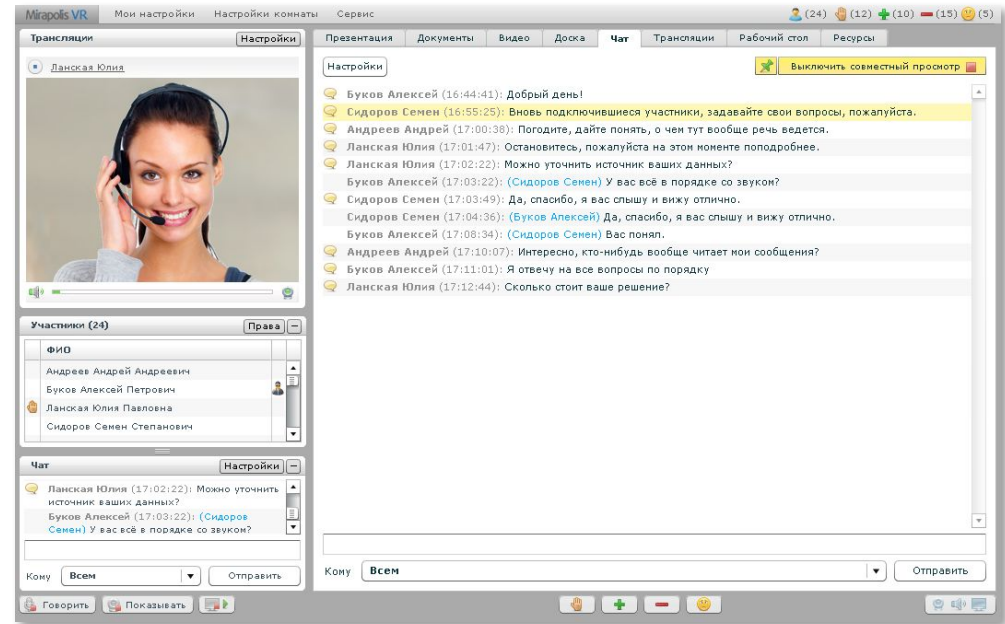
Mirapolis VR Мои настройки Настройки комнаты Сервис (24) (12) (10) (15) (5)

Трансляции Настройки

Ланская Юлия

Участники (24) Права

| ФИО |
|---|
| Андреев Андрей Андреевич |
| Буков Алексей Петрович |
| Ланская Юлия Павловна |
| Сидоров Семен Степанович |

Чат Настройки

Ланская Юлия (17:02:22): Можно уточнить источник ваших данных?
Буков Алексей (17:03:22): (Сидоров Семен) У вас всё в порядке со звуком?

Кому Всем Отправить

Говорить Показывать

Презентация Документы Видео Доска Чат Трансляции Рабочий стол Ресурсы

Настройки

Выключить совместный просмотр

Буков Алексей (16:44:41): Добрый день!
Сидоров Семен (16:55:25): Вновь подключившиеся участники, задавайте свои вопросы, пожалуйста.
Андреев Андрей (17:00:38): Погодите, дайте понять, о чем тут вообще речь ведется.
Ланская Юлия (17:01:47): Остановитесь, пожалуйста на этом моменте поподробнее.
Ланская Юлия (17:02:22): Можно уточнить источник ваших данных?
Буков Алексей (17:03:22): (Сидоров Семен) У вас всё в порядке со звуком?
Сидоров Семен (17:03:49): Да, спасибо, я вас слышу и вижу отлично.
Сидоров Семен (17:04:36): (Буков Алексей) Да, спасибо, я вас слышу и вижу отлично.
Буков Алексей (17:08:34): (Сидоров Семен) Вас понял.
Андреев Андрей (17:10:07): Интересно, кто-нибудь вообще читает мои сообщения?
Буков Алексей (17:11:01): Я отвечу на все вопросы по порядку
Ланская Юлия (17:12:44): Сколько стоит ваше решение?

Кому Всем Отправить